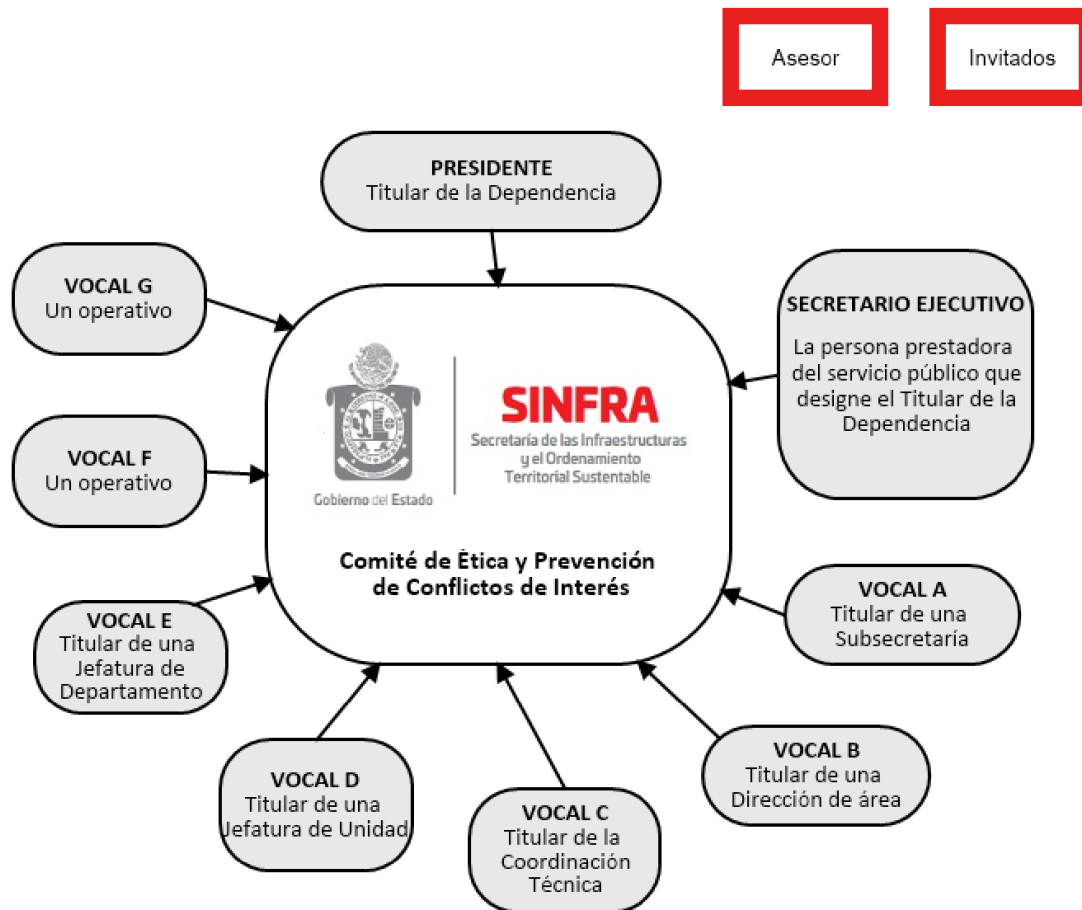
Asesor

Invitados

PRESIDENTE
Titular de la Dependencia

VOCAL G
Un operativo

SECRETARIO EJECUTIVO
La persona prestadora del servicio público que designe el Titular de la Dependencia

VOCAL F
Un operativo

Gobierno del Estado

SINFRA
Secretaría de las Infraestructuras y el Ordenamiento Territorial Sustentable

Comité de Ética y Prevención de Conflictos de Interés

VOCAL A
Titular de una Subsecretaría

VOCAL E
Titular de una Jefatura de Departamento

VOCAL B
Titular de una Dirección de área

VOCAL D
Titular de una Jefatura de Unidad

VOCAL C
Titular de la Coordinación Técnica